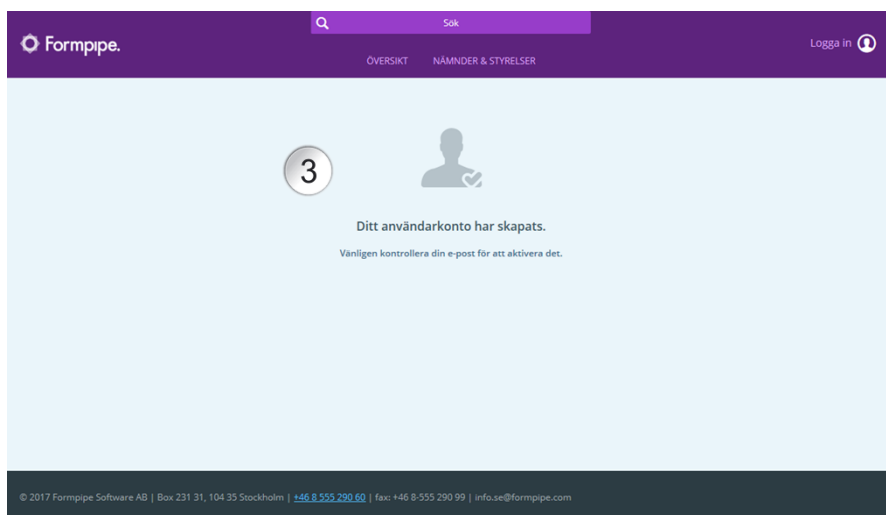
Formpipe.

Sök

ÖVERSIKT NÄMNDER & STYRELSER

Logga in

3

Ditt användarkonto har skapats.

Vänligen kontrollera din e-post för att aktivera det.

© 2017 Formpipe Software AB | Box 231 31, 104 35 Stockholm | +46 8 555 290 60 | fax: +46 8-555 290 99 | info.se@formpipe.com